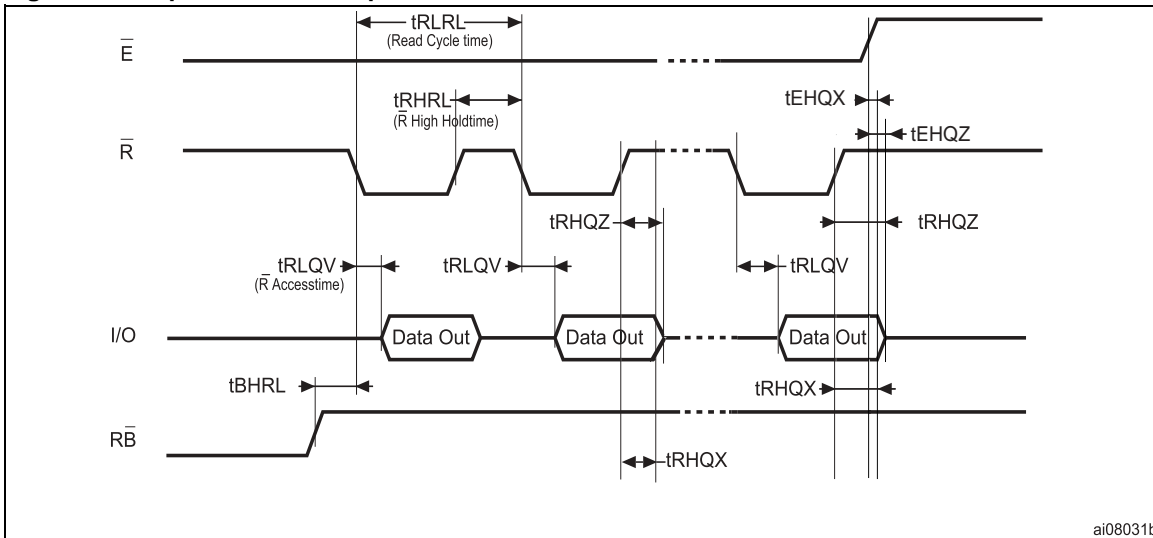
$\overline{E}$

tRLRL
(Read Cycle time)

tRHRL
($\overline{R}$ High Holdtime)

tEHQX

tEHQZ

$\overline{R}$

tRHQZ

tRHQZ

tRLQV
($\overline{R}$ Accesstime)

tRLQV

tRLQV

I/O

Data Out

Data Out

Data Out

tBHRL

tRHQX

$R\overline{B}$

tRHQX

ai08031b